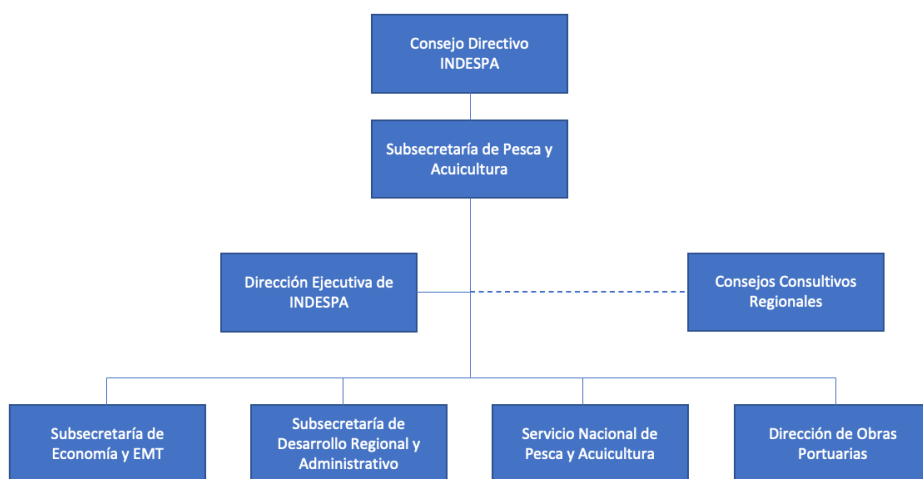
Consejo Directivo INDESPA

Subsecretaría de Pesca y Acuicultura

Dirección Ejecutiva de INDESPA

Consejos Consultivos Regionales

Subsecretaría de Economía y EMT

Subsecretaría de Desarrollo Regional y Administrativo

Servicio Nacional de Pesca y Acuicultura

Dirección de Obras Portuarias